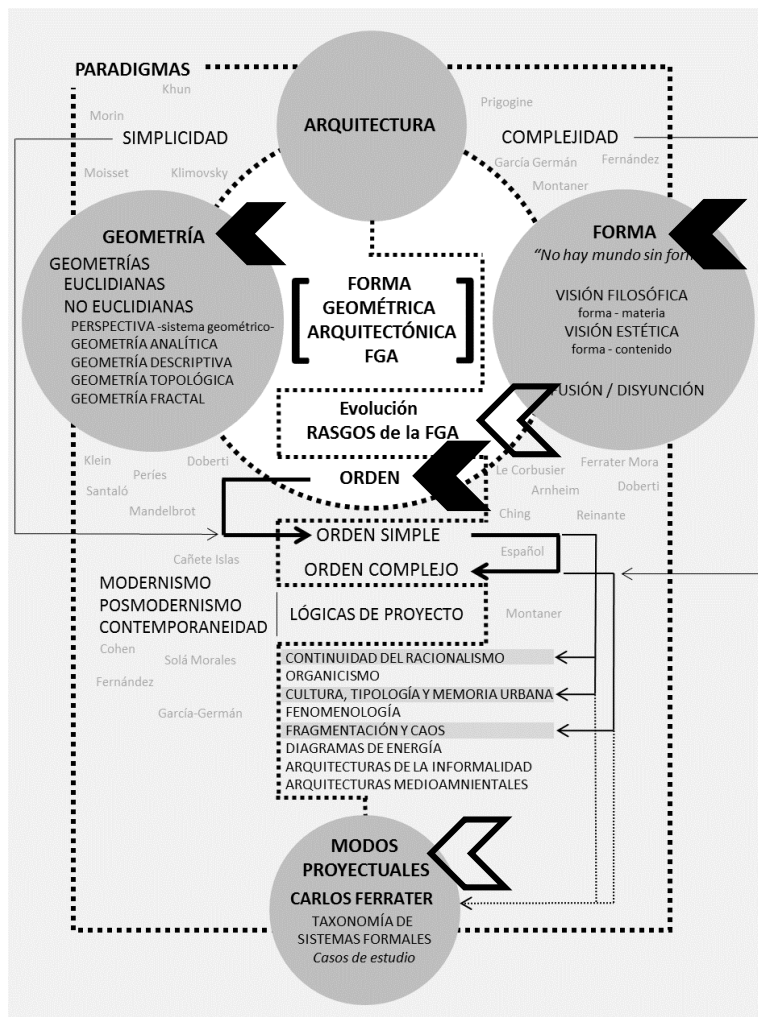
PARADIGMAS

Khun

Morin

SIMPLICIDAD

Moisset

Klimovsky

ARQUITECTURA

Prigogine

COMPLEJIDAD

García Germán

Fernández

Montaner

GEOMETRÍA

GEOMETRÍAS EUCLIDIANAS NO EUCLIDIANAS

PERSPECTIVA -sistema geométrico-
GEOMETRÍA ANALÍTICA
GEOMETRÍA DESCRIPTIVA
GEOMETRÍA TOPOLÓGICA
GEOMETRÍA FRACTAL

FORMA GEOMÉTRICA ARQUITECTÓNICA FGA

FORMA
"No hay mundo sin for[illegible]

VISIÓN FILOSÓFICA
forma - materia
VISIÓN ESTÉTICA
forma - contenido

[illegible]USIÓN / DISYUNCIÓN

Evolución
RASGOS de la FGA

ORDEN

Klein

Peries

Doberti

Santaló

Mandelbrot

Le Corbusier

Ferrater Mora

Arnheim

Doberti

Ching

Reinante

ORDEN SIMPLE

Español

ORDEN COMPLEJO

Cañete Islas

MODERNISMO
POSMODERNISMO
CONTEMPORANEIDAD

LÓGICAS DE PROYECTO

Montaner

Cohen

Solá Morales

Fernández

García-Germán

CONTINUIDAD DEL RACIONALISMO
ORGANICISMO
CULTURA, TIPOLOGÍA Y MEMORIA URBANA
FENOMENOLOGÍA
FRAGMENTACIÓN Y CAOS
DIAGRAMAS DE ENERGÍA
ARQUITECTURAS DE LA INFORMALIDAD
ARQUITECTURAS MEDIOAMNIENTALES

MODOS PROYECTUALES
CARLOS FERRATER
TAXONOMÍA DE SISTEMAS FORMALES
Casos de estudio